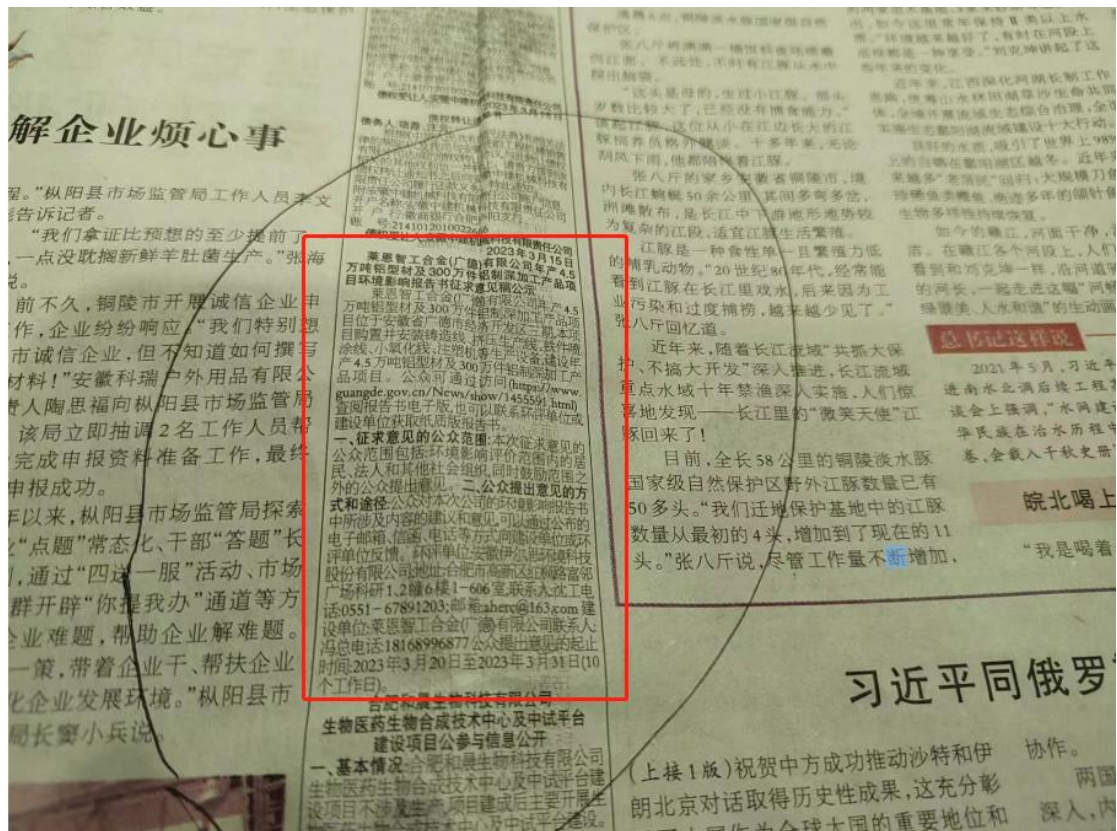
解企业烦心事

难。"枞阳县市场监管局工作人员李文告诉记者。

"我们拿证比预想的至少提前了一点没耽搁新鲜羊肚菌生产。"张海说。

前不久，铜陵市开展诚信企业申报工作，企业纷纷响应。"我们特别想当市诚信企业，但不知道如何撰写材料！"安徽科瑞户外用品有限公司负责人陶思福向枞阳县市场监管局求助。该局立即抽调2名工作人员帮助完成申报资料准备工作，最终申报成功。

年以来，枞阳县市场监管局探索"点题"常态化、干部"答题"长效，通过"四送一服"活动、市场群开辟"你提我办"通道等方式企业难题，帮助企业解难题。一策，带着企业干、帮扶企业化企业发展环境。"枞阳县市局长窦小兵说。

莱恩智工合金(广德)有限公司年产4.5万吨铝型材及300万件铝制深加工产品项目环境影响报告书征求意见稿公示

莱恩智工合金(广德)有限公司年产4.5万吨铝型材及300万件铝制深加工产品项目位于安徽省广德市经济开发区，主要涂线、小氧化线，挤压生产线，铸件精产4.5万吨铝型材及300万件铝制深加工产品项目。公众可通过访问(https://www.guangde.gov.cn/News/show/1455591.html)查阅报告书电子版，也可以联系环评单位或建设单位获取纸质版报告。

一、征求意见的公众范围：本次征求意见的公众范围包括：环境影响评价范围内的居民、法人和其他社会组织，同时鼓励范围之外的公众提出意见。二、公众提出意见的方式和途径：公众对本次公示的环境影响报告书中所涉及内容的建议和意见，可以通过公布的电子邮箱、信函、电话等方式向建设单位或环评单位反馈。环评单位：安徽伊尔思环境科技股份有限公司，地址：合肥市高新区红枫路富邻广场科研1,2幢6楼1-606室，联系人：沈工电话：0551-67891203；邮箱：aherc@163.com 建设单位：莱恩智工合金(广德)有限公司联系人：冯总电话：18168996877 公众提出意见的起止时间：2023年3月20日至2023年3月31日(10个工作日)。

合肥和晨生物科技有限公司
生物医药生物合成技术中心及中试平台建设项目公参与信息公开
一、基本情况：合肥和晨生物科技有限公司生物医药生物合成技术中心及中试平台建设项目不涉及生产，项目建成后主要开展生

张八斤的家乡在素有铜陵市，境内长江干流50余公里，其间多有多江，洲滩散布，是长江中下游地形地势较为复杂的江段，适宜江豚生活繁殖。

江豚是一种食性单一且繁殖力低的哺乳动物。"20世纪80年代，经常能看到江豚在长江里戏水，后来因为工业污染和过度捕捞，越来越少见了。"张八斤回忆道。

近年来，随着长江流域"共抓大保护、不搞大开发"深入推进，长江流域重点水域十年禁渔深入实施，人们惊喜地发现——长江里的"微笑天使"江豚回来了！

目前，全长58公里的铜陵淡水豚国家级自然保护区野外江豚数量已有50多头。"我们迁地保护基地中的江豚数量从最初的4头，增加到了现在的11头。"张八斤说，尽管工作量不断增加，

总书记这样说

皖北喝上

"我是喝着

习近平同俄罗

(上接1版)祝贺中方成功推动沙特和伊朗北京对话取得历史性成果，这充分彰

协作。
两国
深入，